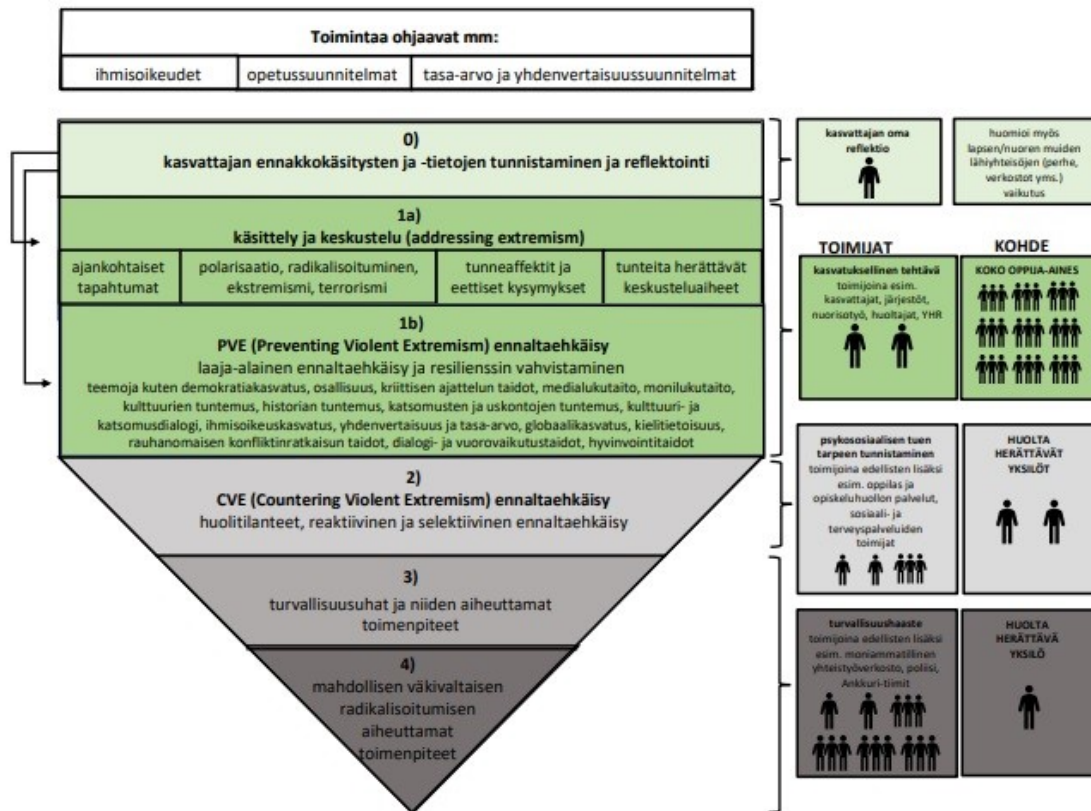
Toimintaa ohjaavat mm:

| ihmisoikeudet | opetussuunnitelmat | tasa-arvo ja yhdenvertaisuussuunnitelmat |
|---|---|---|

0)
kasvattajan ennakkokäsitysten ja -tietojen tunnistaminen ja reflektointi

kasvattajan oma reflektio

huomioi myös lapsen/nuoren muiden lähiyhteisöjen (perhe, verkostot yms.) vaikutus

1a)
käsittely ja keskustelu (addressing extremism)

| ajankohtaiset tapahtumat | polarisaatio, radikalisoituminen, ekstremismi, terrorismi | tunneaffektit ja eettiset kysymykset | tunteita herättävät keskusteluaiheet |
|---|---|---|---|

1b)
PVE (Preventing Violent Extremism) ennaltaehkäisy
laaja-alainen ennaltaehkäisy ja resilienssin vahvistaminen
teemoja kuten demokratiakasvatus, osallisuus, kriittisen ajattelun taidot, medialukutaito, monilukutaito, kulttuurien tuntemus, historian tuntemus, katsomusten ja uskontojen tuntemus, kulttuuri- ja katsomusdialogi, ihmisoikeuskasvatus, yhdenvertaisuus ja tasa-arvo, globaalikasvatus, kielitietoisuus, rauhanomaisen konfliktinratkaisun taidot, dialogi- ja vuorovaikutustaidot, hyvinvointitaidot

TOIMIJAT

KOHDE

kasvatuksellinen tehtävä
toimijoina esim. kasvattajat, järjestöt, nuorisotyö, huoltajat, YHR

KOKO OPPIJA-AINES

2)
CVE (Countering Violent Extremism) ennaltaehkäisy
huolitilanteet, reaktiivinen ja selektiivinen ennaltaehkäisy

psykososiaalisen tuen tarpeen tunnistaminen
toimijoina edellisten lisäksi esim. oppilas ja opiskeluhuollon palvelut, sosiaali- ja terveyspalveluiden toimijat

HUOLTA HERÄTTÄVÄT YKSILÖT

3)
turvallisuusuhat ja niiden aiheuttamat toimenpiteet

4)
mahdollisen väkivaltaisen radikalisoitumisen aiheuttamat toimenpiteet

turvallisuushaaste
toimijoina edellisten lisäksi esim. moniammatillinen yhteistyöverkosto, poliisi, Ankkuri-tiimit

HUOLTA HERÄTTÄVÄ YKSILÖ